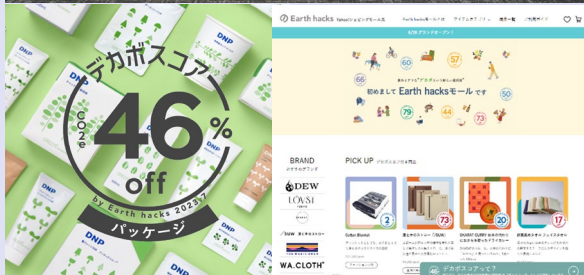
デカボスコア
$CO_2e$
46%
off
by Earth hacks 2023.7
パッケージ
DNP
DNP
DNP

Earth hacks Yahoo!ショッピングモール
Earth hacks モールとは
アイテム・ブランド
出店一覧
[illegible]
新規ブランドオープン！
初めまして Earth hacksモール です
66
57
50
79
44
73
BRAND
おすすめブランド
DEW
LOVST
bow
WA.CLOTH
PICK UP
Cotton Blanket
2
73
20
50
デカボスコアって？